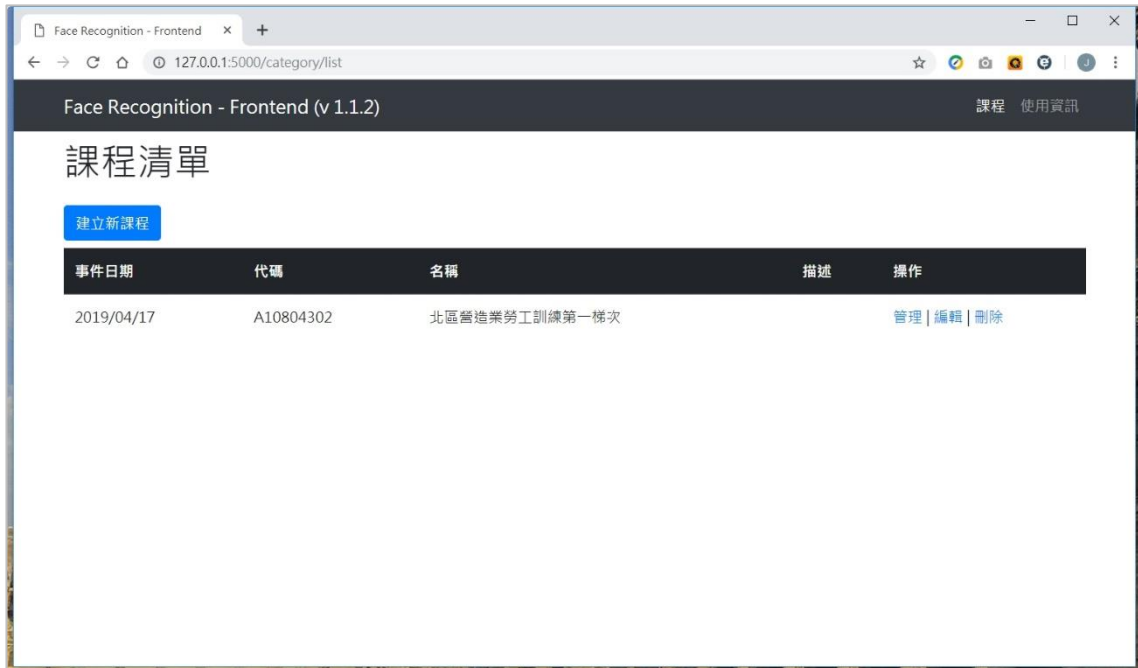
Face Recognition - Frontend ×

127.0.0.1:5000/category/list

Face Recognition - Frontend (v 1.1.2)

課程 使用資訊

課程清單

建立新課程

| 事件日期 | 代碼 | 名稱 | 描述 | 操作 |
|---|---|---|---|---|
| 2019/04/17 | A10804302 | 北區營造業勞工訓練第一梯次 | | 管理 \| 編輯 \| 刪除 |